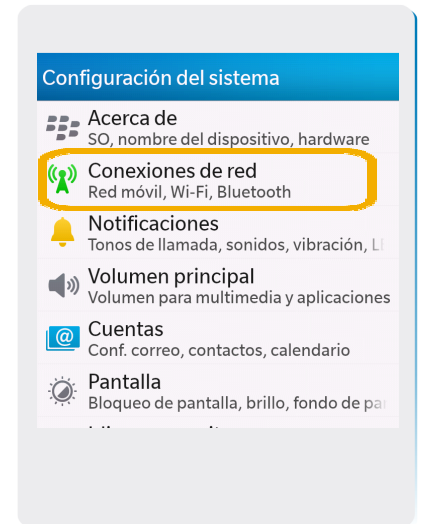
Configuración del sistema

Acerca de
SO, nombre del dispositivo, hardware

Conexiones de red
Red móvil, Wi-Fi, Bluetooth

Notificaciones
Tonos de llamada, sonidos, vibración, L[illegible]

Volumen principal
Volumen para multimedia y aplicaciones

Cuentas
Conf. correo, contactos, calendario

Pantalla
Bloqueo de pantalla, brillo, fondo de pa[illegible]

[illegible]